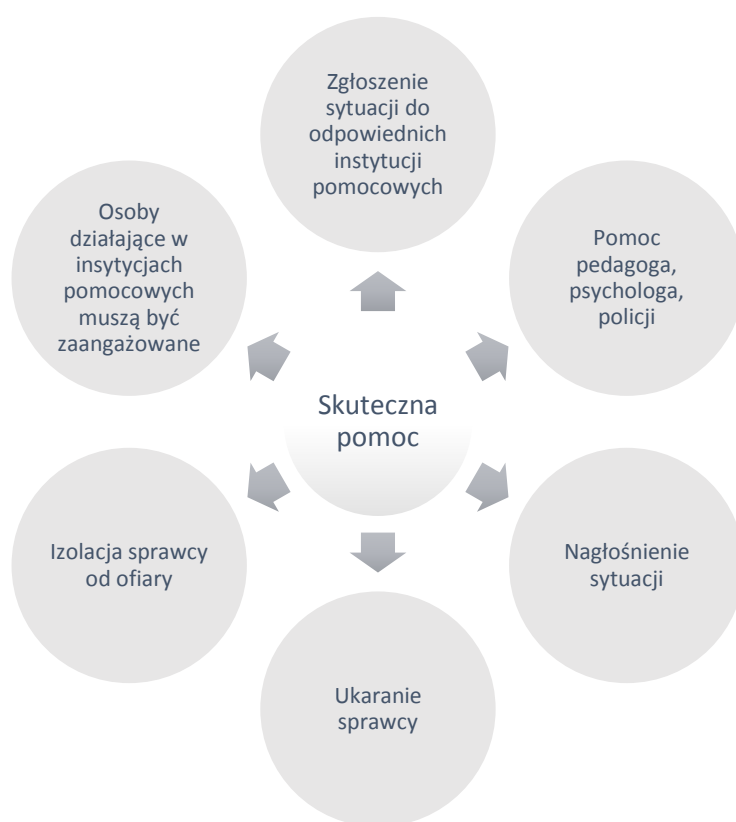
Skuteczna pomoc

Zgłoszenie sytuacji do odpowiednich instytucji pomocowych

Pomoc pedagoga, psychologa, policji

Nagłośnienie sytuacji

Ukaranie sprawcy

Izolacja sprawcy od ofiary

Osoby działające w insytycjach pomocowych muszą być zaangażowane